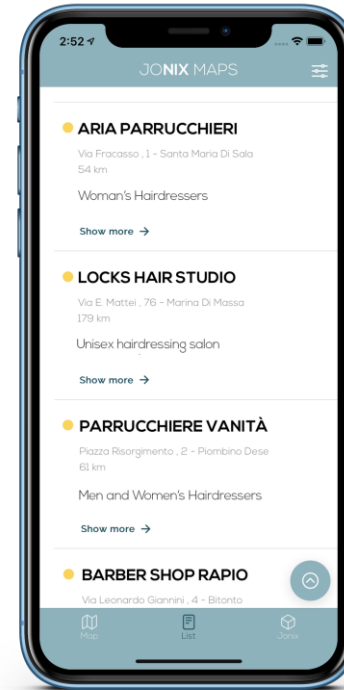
2:52

JONIX MAPS

ARIA PARRUCCHIERI

Via Fracasso , 1 - Santa Maria Di Sala
54 km

Woman's Hairdressers

Show more →

LOCKS HAIR STUDIO

Via E. Mattei , 76 - Marina Di Massa
179 km

Unisex hairdressing salon

Show more →

PARRUCCHIERE VANITÀ

Piazza Risorgimento , 2 - Piombino Dese
61 km

Men and Women's Hairdressers

Show more →

BARBER SHOP RAPIO

Via Leonardo Giannini , 4 - Bitonto

Map List Jonix